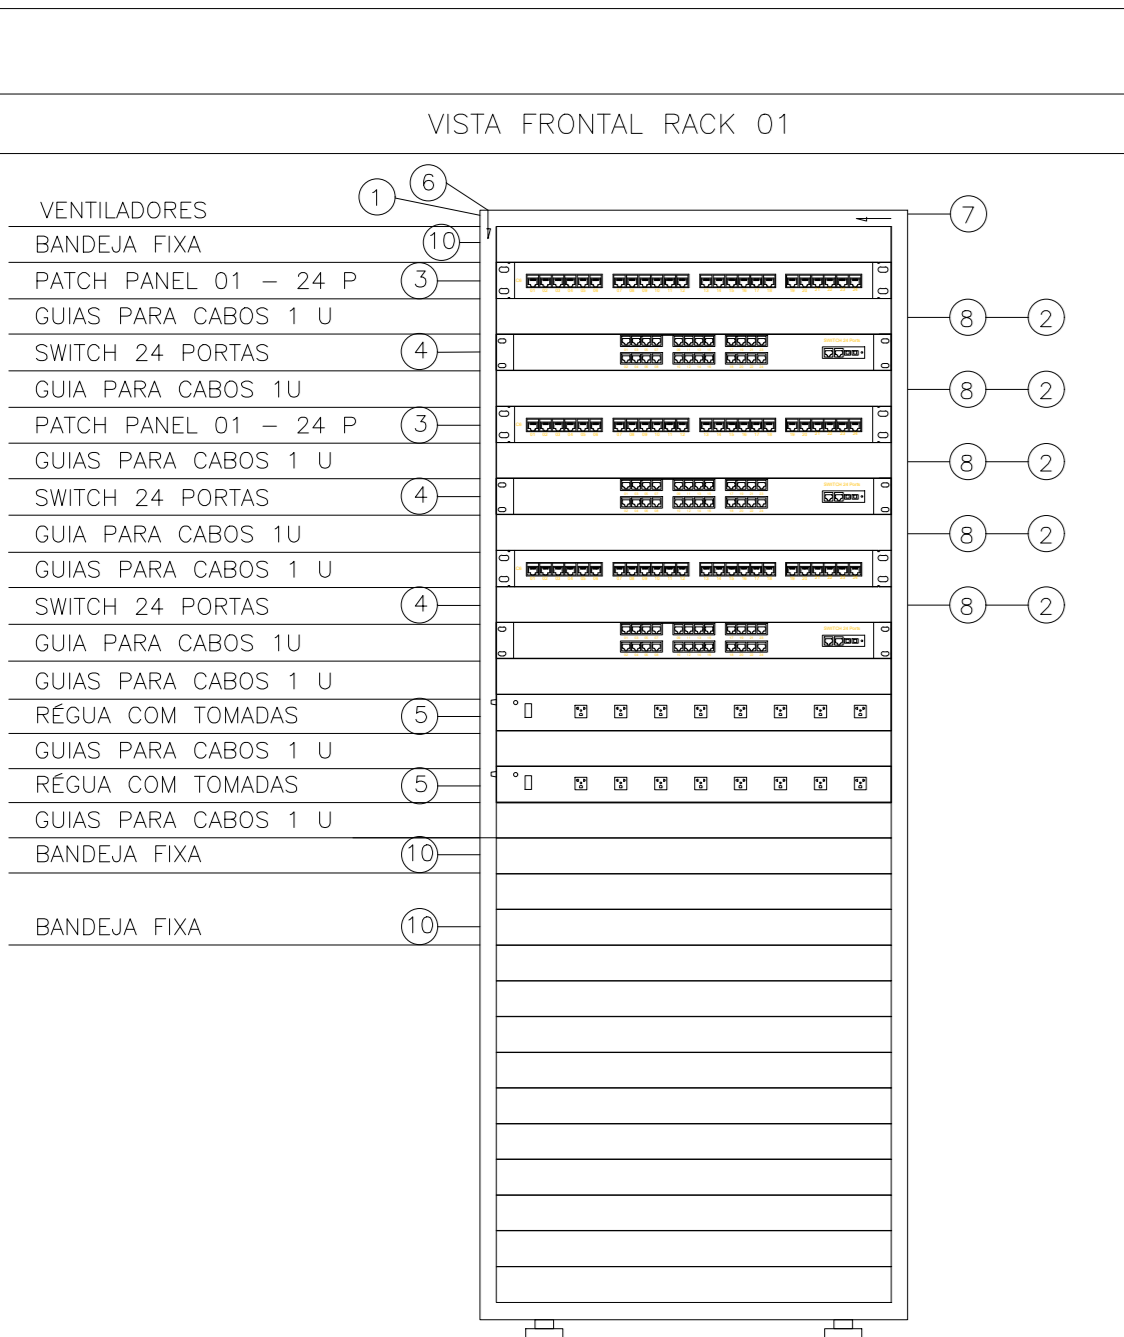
VISTA FRONTAL RACK 01

6
1
VENTILADORES
7
BANDEJA FIXA
10
PATCH PANEL 01 – 24 P
3
GUIAS PARA CABOS 1 U
8
2
SWITCH 24 PORTAS
4
GUIA PARA CABOS 1U
8
2
PATCH PANEL 01 – 24 P
3
GUIAS PARA CABOS 1 U
8
2
SWITCH 24 PORTAS
4
GUIA PARA CABOS 1U
8
2
GUIAS PARA CABOS 1 U
SWITCH 24 PORTAS
4
8
2
GUIA PARA CABOS 1U
GUIAS PARA CABOS 1 U
RÉGUA COM TOMADAS
5
GUIAS PARA CABOS 1 U
RÉGUA COM TOMADAS
5
GUIAS PARA CABOS 1 U
BANDEJA FIXA
10
BANDEJA FIXA
10